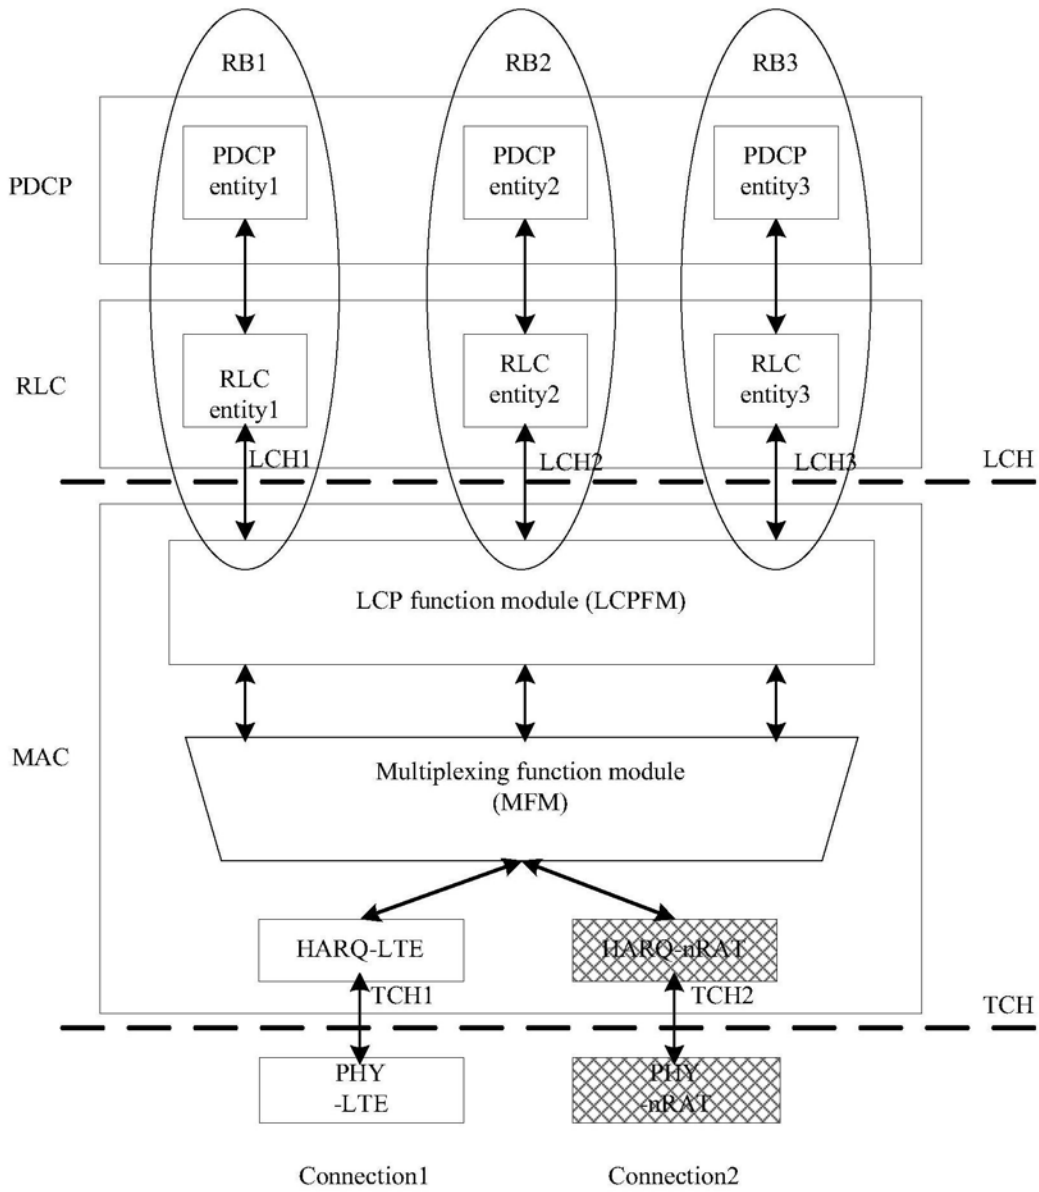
RB1

RB2

RB3

PDCP

PDCP entity1

PDCP entity2

PDCP entity3

RLC

RLC entity1

RLC entity2

RLC entity3

LCH1

LCH2

LCH3

LCH

LCP function module (LCPFM)

MAC

Multiplexing function module (MFM)

HARQ-LTE

HARQ-nRAT

TCH1

TCH2

TCH

PHY -LTE

PHY -nRAT

Connection1

Connection2